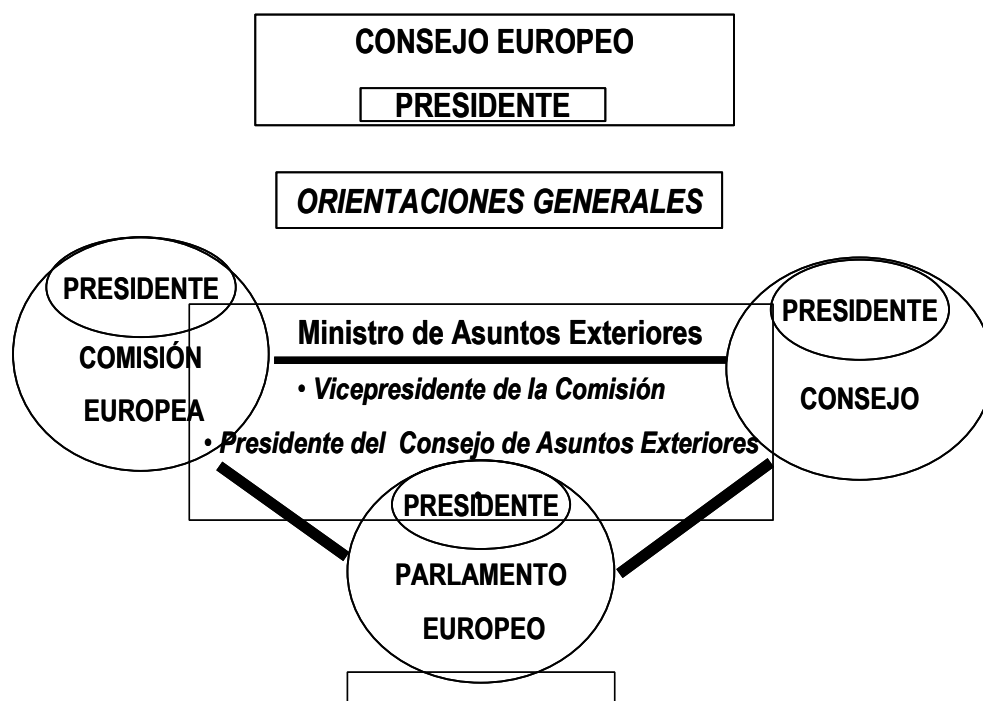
CONSEJO EUROPEO

PRESIDENTE

ORIENTACIONES GENERALES

PRESIDENTE

COMISIÓN

EUROPEA

Ministro de Asuntos Exteriores

• Vicepresidente de la Comisión

• Presidente del Consejo de Asuntos Exteriores

PRESIDENTE

CONSEJO

PRESIDENTE

PARLAMENTO

EUROPEO